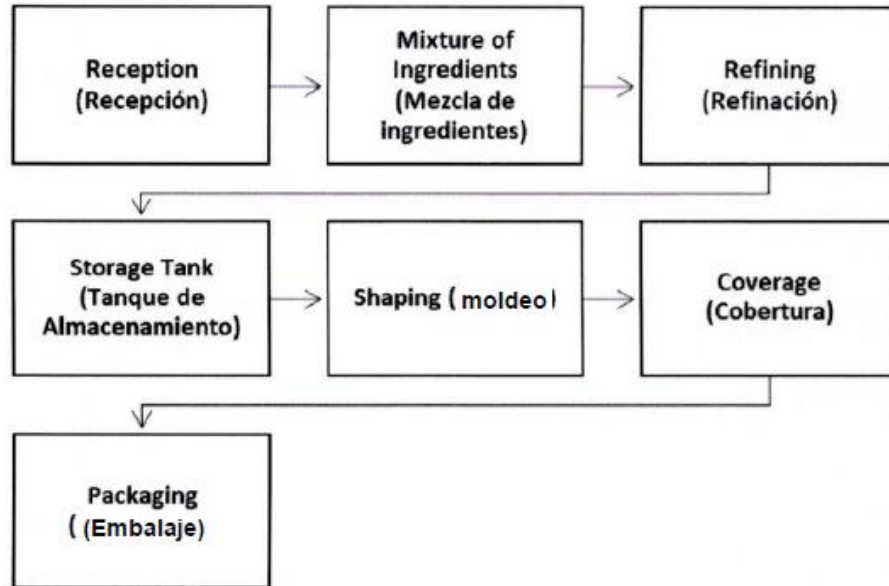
Reception (Recepción)

Mixture of Ingredients (Mezcla de ingredientes)

Refining (Refinación)

Storage Tank (Tanque de Almacenamiento)

Shaping ( moldeo )

Coverage (Cobertura)

Packaging ( (Embalaje)